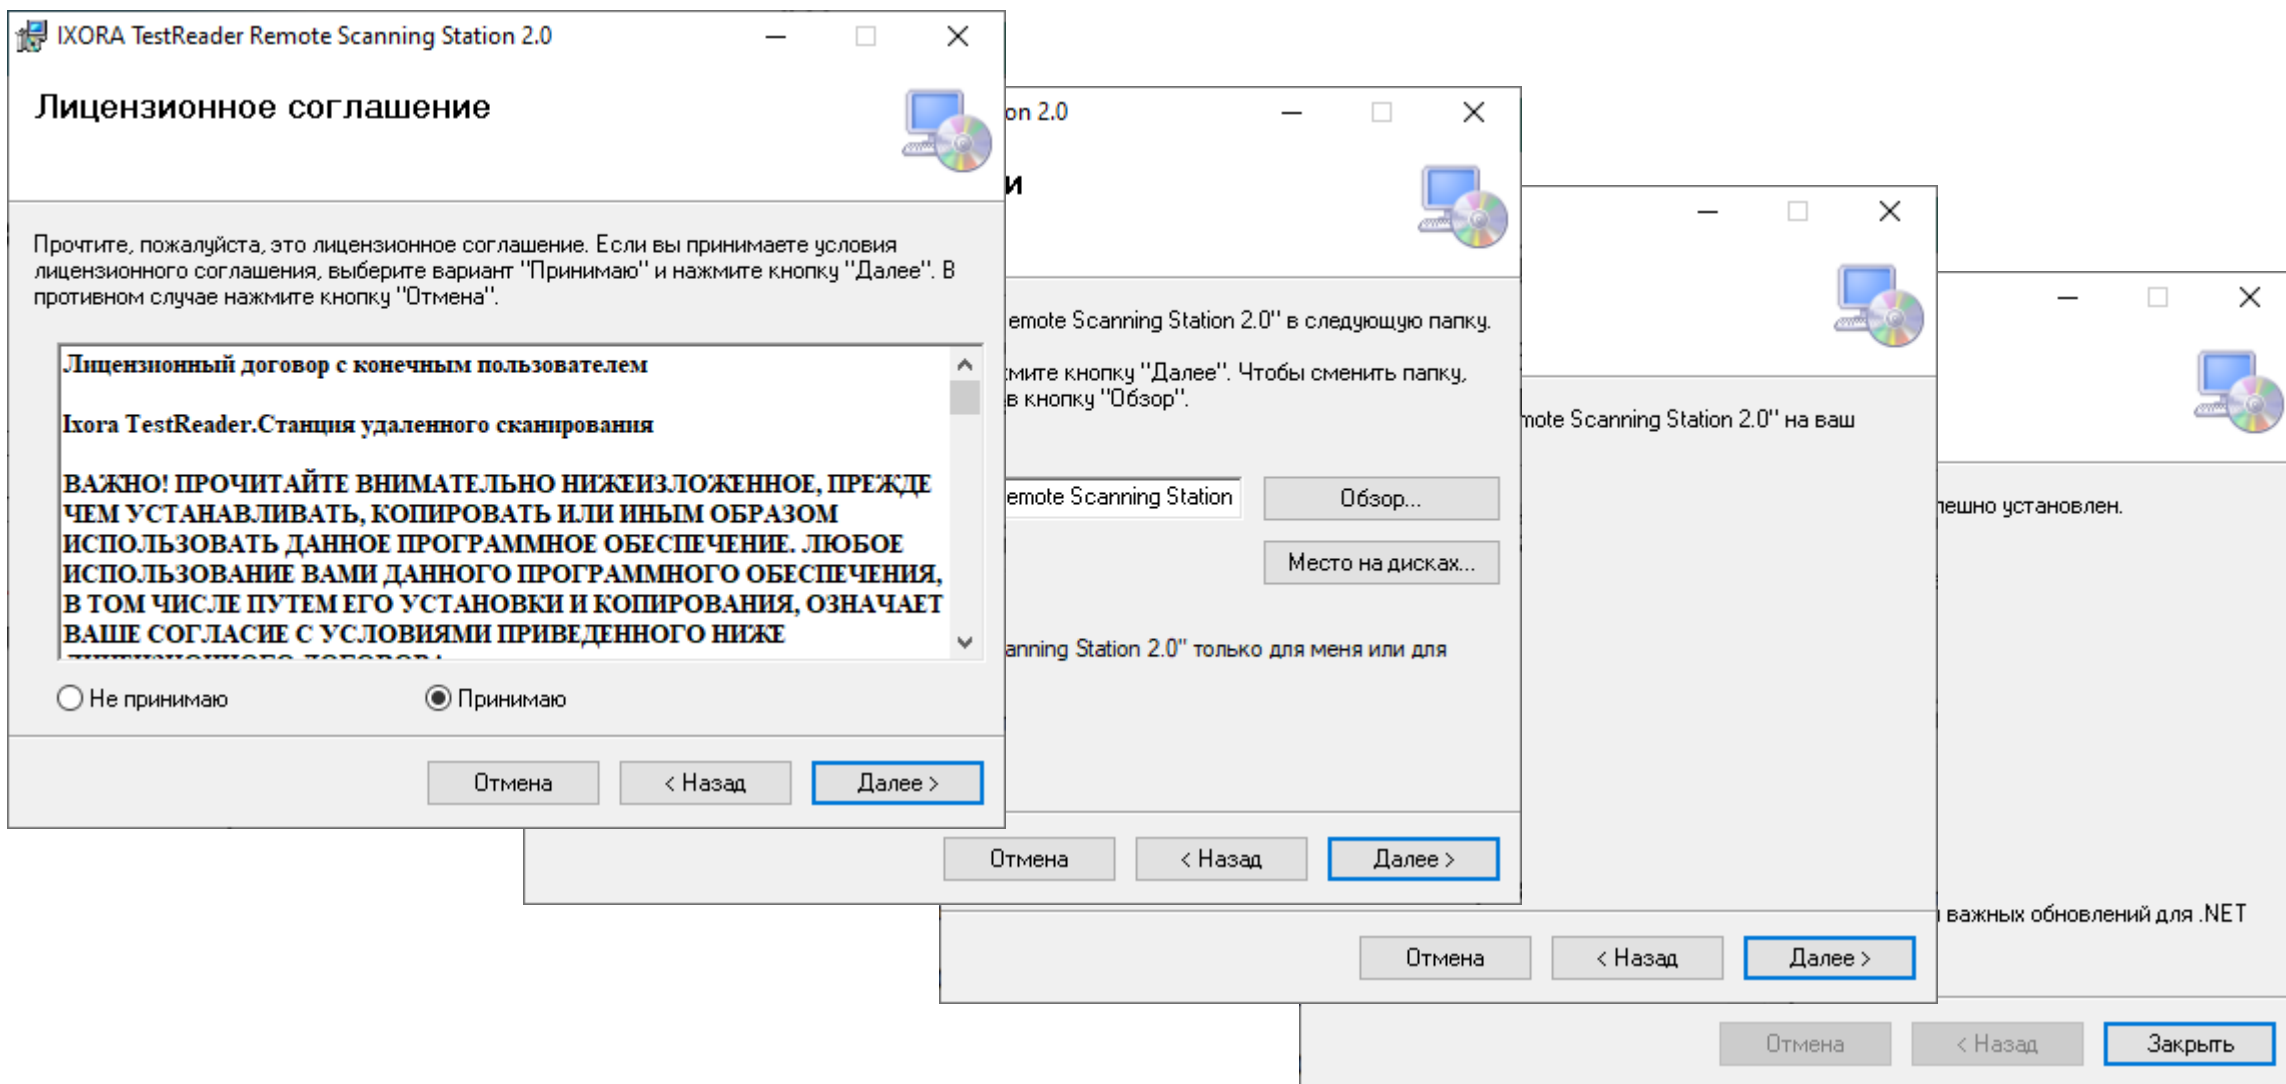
IXORA TestReader Remote Scanning Station 2.0

Лицензионное соглашение

Прочтите, пожалуйста, это лицензионное соглашение. Если вы принимаете условия лицензионного соглашения, выберите вариант "Принимаю" и нажмите кнопку "Далее". В противном случае нажмите кнопку "Отмена".

Лицензионный договор с конечным пользователем

Ixora TestReader.Станция удаленного сканирования

ВАЖНО! ПРОЧИТАЙТЕ ВНИМАТЕЛЬНО НИЖЕИЗЛОЖЕННОЕ, ПРЕЖДЕ ЧЕМ УСТАНАВЛИВАТЬ, КОПИРОВАТЬ ИЛИ ИНЫМ ОБРАЗОМ ИСПОЛЬЗОВАТЬ ДАННОЕ ПРОГРАММНОЕ ОБЕСПЕЧЕНИЕ. ЛЮБОЕ ИСПОЛЬЗОВАНИЕ ВАМИ ДАННОГО ПРОГРАММНОГО ОБЕСПЕЧЕНИЯ, В ТОМ ЧИСЛЕ ПУТЕМ ЕГО УСТАНОВКИ И КОПИРОВАНИЯ, ОЗНАЧАЕТ ВАШЕ СОГЛАСИЕ С УСЛОВИЯМИ ПРИВЕДЕННОГО НИЖЕ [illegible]

Не принимаю

Принимаю

Отмена

< Назад

Далее >

on 2.0

и

emote Scanning Station 2.0" в следующую папку.

жмите кнопку "Далее". Чтобы сменить папку, в кнопку "Обзор".

emote Scanning Station

Обзор...

Место на дисках...

anning Station 2.0" только для меня или для

Отмена

< Назад

Далее >

mote Scanning Station 2.0" на ваш

Отмена

< Назад

Далее >

пешно установлен.

важных обновлений для .NET

Отмена

< Назад

Закрыть